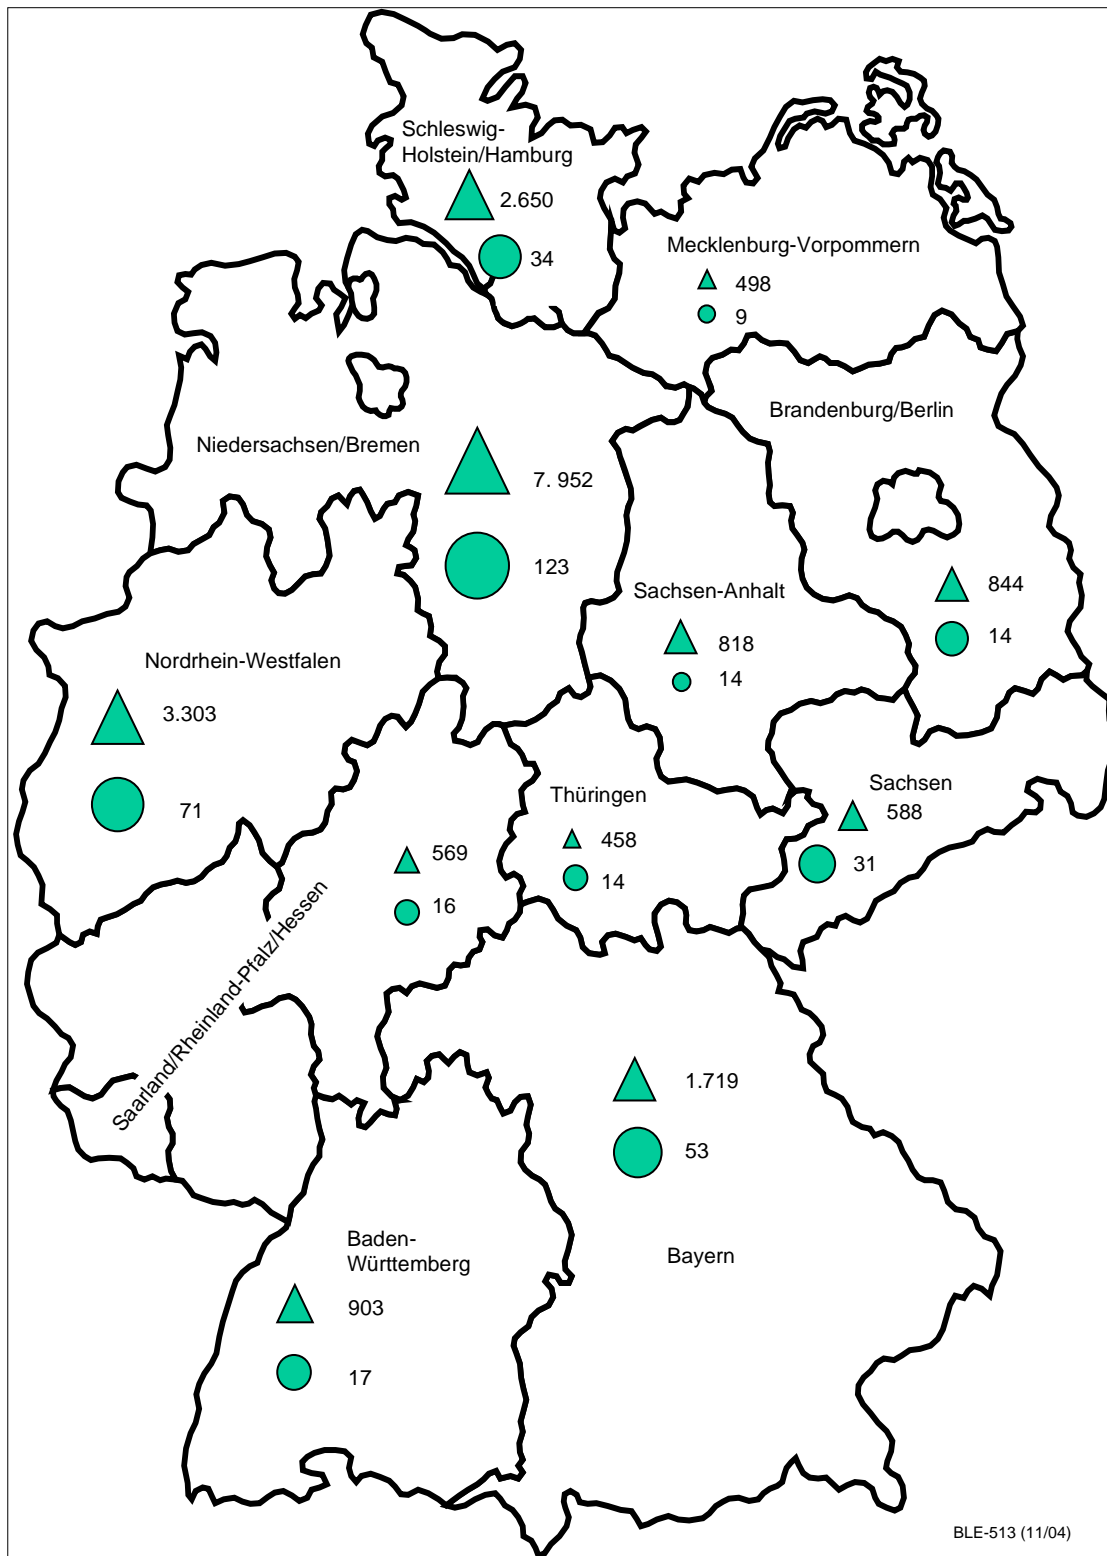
Schleswig-Holstein/Hamburg
2.650
34

Mecklenburg-Vorpommern
498
9

Niedersachsen/Bremen
7. 952
123

Brandenburg/Berlin
844
14

Sachsen-Anhalt
818
14

Nordrhein-Westfalen
3.303
71

Thüringen
458
14

Sachsen
588
31

569
16

Saarland/Rheinland-Pfalz/Hessen

1.719
53

Baden-Württemberg
903
17

Bayern

BLE-513 (11/04)